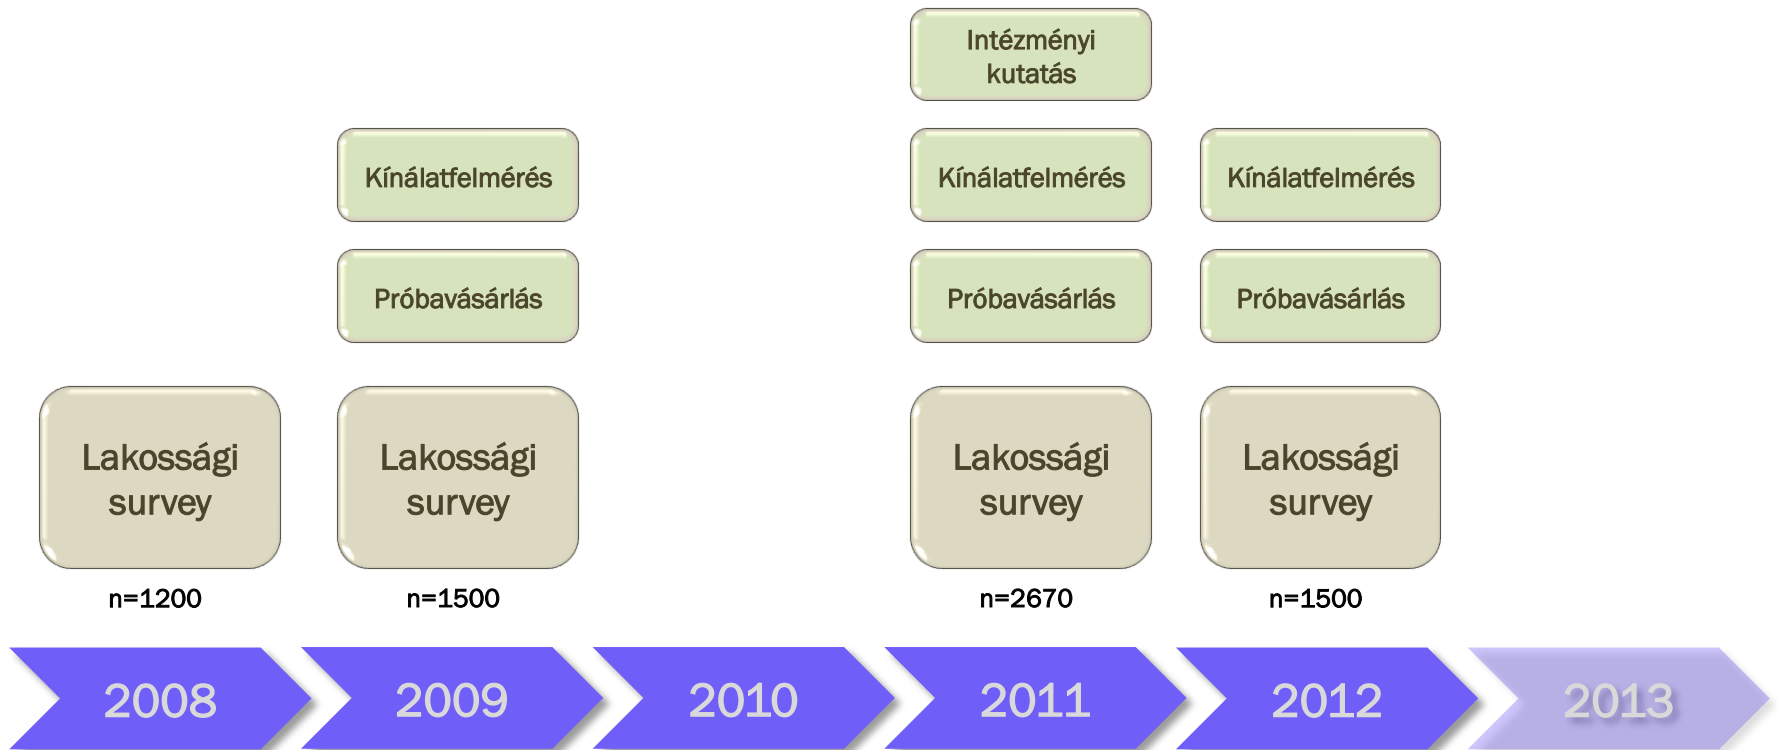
Intézményi kutatás

Kínálatfelmérés

Kínálatfelmérés

Kínálatfelmérés

Próbavásárlás

Próbavásárlás

Próbavásárlás

Lakossági survey

n=1200

Lakossági survey

n=1500

Lakossági survey

n=2670

Lakossági survey

n=1500

2008

2009

2010

2011

2012

2013